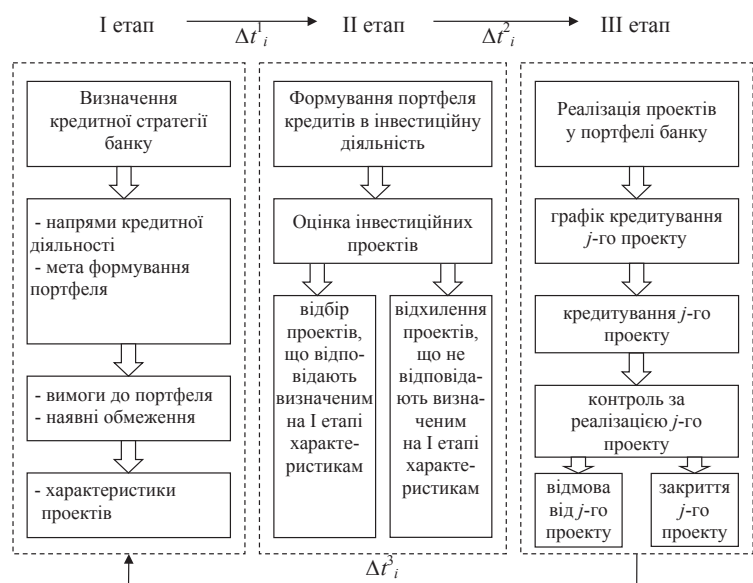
I етап $\Delta t^1_i$ II етап $\Delta t^2_i$ III етап

Визначення кредитної стратегії банку

- напрями кредитної діяльності
- мета формування портфеля

- вимоги до портфеля
- наявні обмеження

- характеристики проектів

Формування портфеля кредитів в інвестиційну діяльність

Оцінка інвестиційних проектів

відбір проектів, що відповідають визначеним на I етапі характеристикам

відхилення проектів, що не відповідають визначеним на I етапі характеристикам

Реалізація проектів у портфелі банку

графік кредитування $j$-го проекту

кредитування $j$-го проекту

контроль за реалізацією $j$-го проекту

відмова від $j$-го проекту

закриття $j$-го проекту

$\Delta t^3_i$